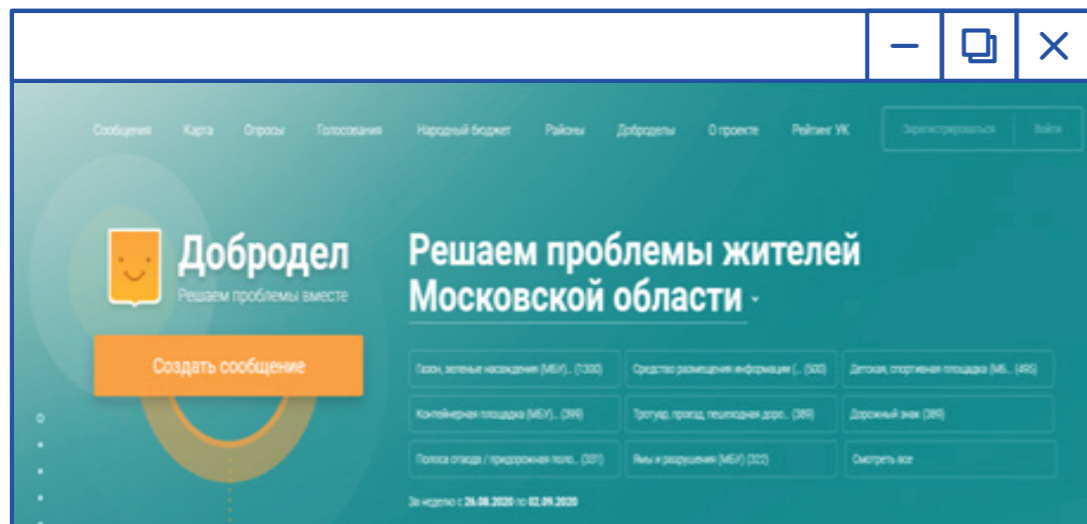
Сообщения Карта Опросы Голосования Народный бюджет Районы Добродел О проекте Рейтинг УК

Зарегистрироваться Войти

Добродел

Решаем проблемы вместе

Решаем проблемы жителей Московской области

Создать сообщение

Газон, зеленые насаждения (МБУ)... (1300)

Средство размещения информации (... (500)

Детская, спортивная площадка (МБ... (495)

Контейнерная площадка (МБУ)... (399)

Тротуар, проезд, пешеходная доро... (389)

Дорожный знак (389)

Полоса отвода / придорожная поло... (331)

Ямы и разрушения (МБУ) (322)

Смотреть все

За неделю с 26.08.2020 по 02.09.2020